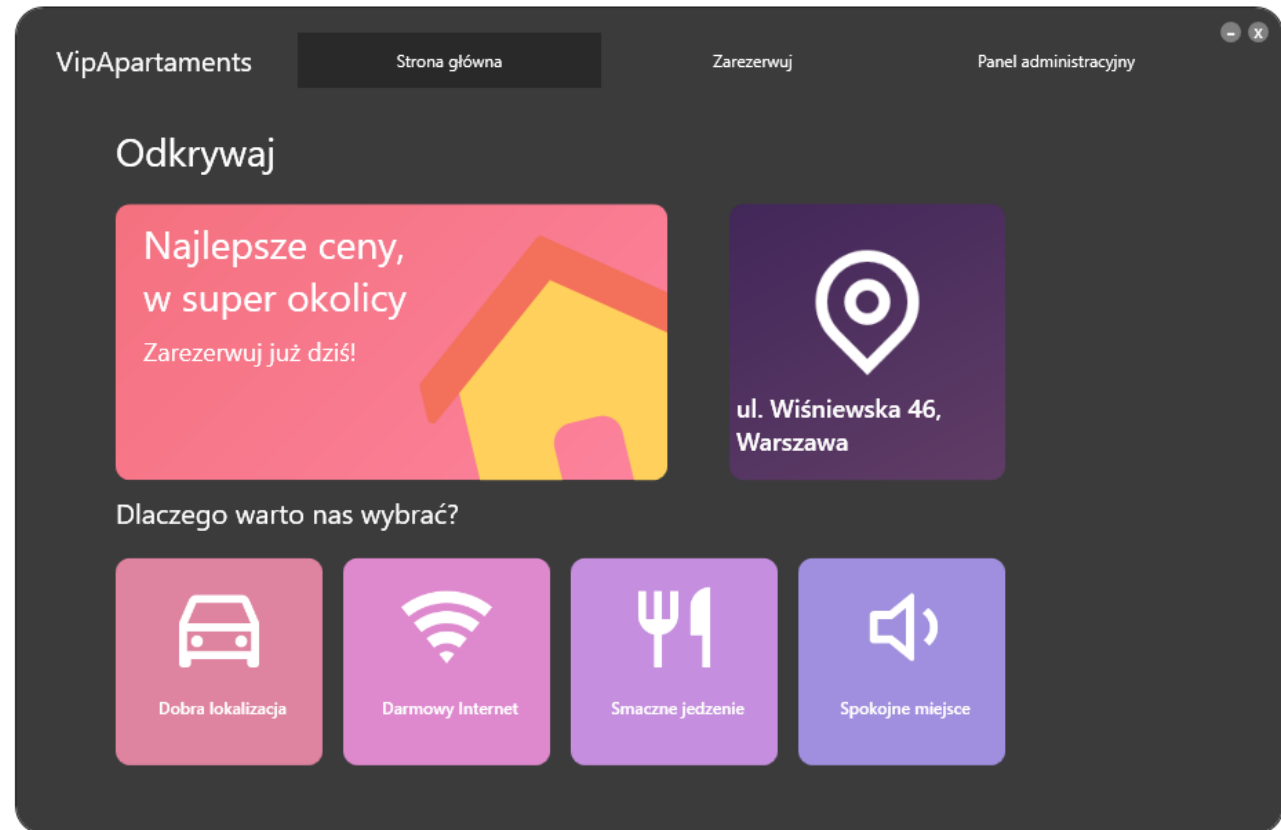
VipApartaments

Strona główna

Zarezerwuj

Panel administracyjny

Odkrywaj

Najlepsze ceny, w super okolicy

Zarezerwuj już dziś!

ul. Wiśniewska 46, Warszawa

Dlaczego warto nas wybrać?

Dobra lokalizacja

Darmowy Internet

Smaczne jedzenie

Spokojne miejsce